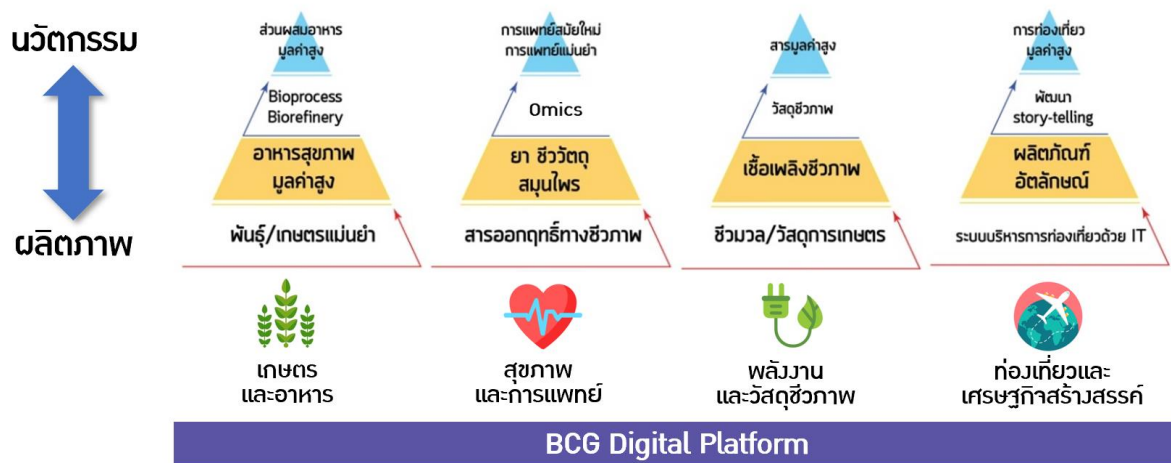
นวัตกรรม

ผลิตภาพ

ส่วนผสมอาหาร มูลค่าสูง

Bioprocess Biorefinery

อาหารสุขภาพ มูลค่าสูง

พันธุ์/เกษตรแม่นยำ

การแพทย์สมัยใหม่ การแพทย์แม่นยำ

Omics

ยา ชีววัตถุ สมุนไพร

สารออกฤทธิ์ทางชีวภาพ

สารมูลค่าสูง

วัสดุชีวภาพ

เชื้อเพลิงชีวภาพ

ชีวมวล/วัสดุการเกษตร

การท่องเที่ยว มูลค่าสูง

พัฒนา story-telling

ผลิตภัณฑ์ อัตลักษณ์

ระบบบริหารการท่องเที่ยวด้วย IT

เกษตร และอาหาร

สุขภาพ และการแพทย์

พลังงาน และวัสดุชีวภาพ

ท่องเที่ยวและ เศรษฐกิจสร้างสรรค์

BCG Digital Platform